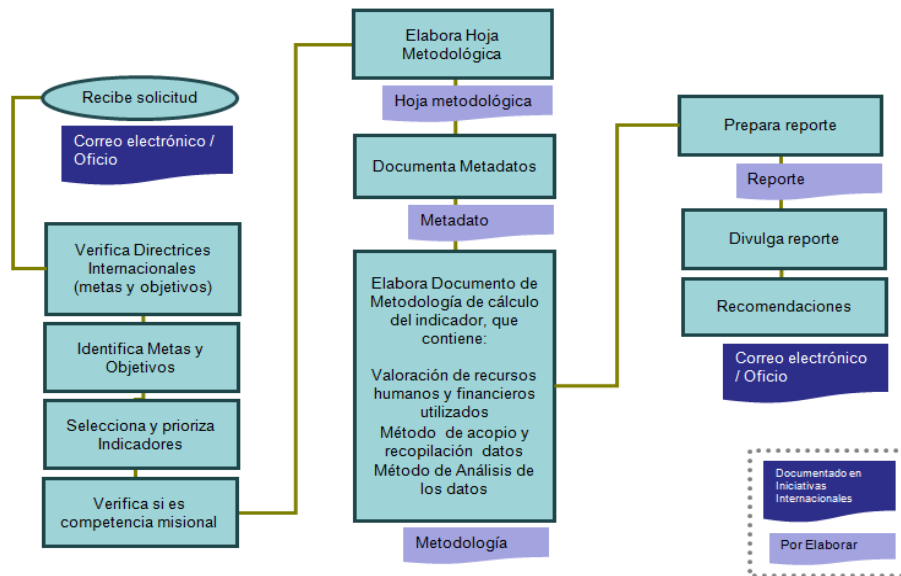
Recibe solicitud

Correo electrónico / Oficio

Verifica Directrices Internacionales (metas y objetivos)

Identifica Metas y Objetivos

Selecciona y prioriza Indicadores

Verifica si es competencia misional

Elabora Hoja Metodológica

Hoja metodológica

Documenta Metadatos

Metadato

Elabora Documento de Metodología de cálculo del indicador, que contiene:

Valoración de recursos humanos y financieros utilizados
Método de acopio y recopilación datos
Método de Análisis de los datos

Metodología

Prepara reporte

Reporte

Divulga reporte

Recomendaciones

Correo electrónico / Oficio

Documentado en Iniciativas Internacionales

Por Elaborar